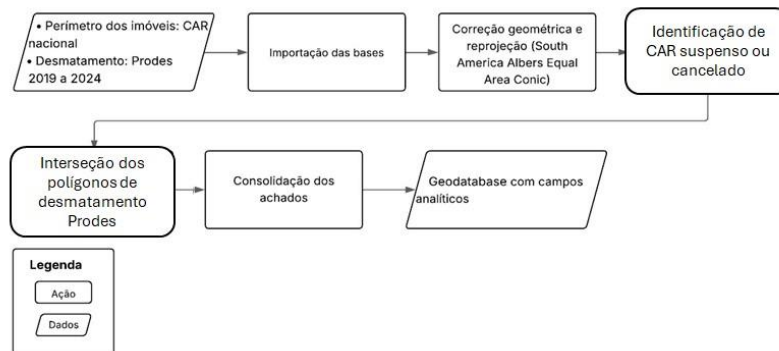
• Perímetro dos imóveis: CAR nacional
• Desmatamento: Prodes 2019 a 2024

Importação das bases

Correção geométrica e reprojeção (South America Albers Equal Area Conic)

Identificação de CAR suspenso ou cancelado

Interseção dos polígonos de desmatamento Prodes

Consolidação dos achados

Geodatabase com campos analíticos

Legenda

Ação

Dados